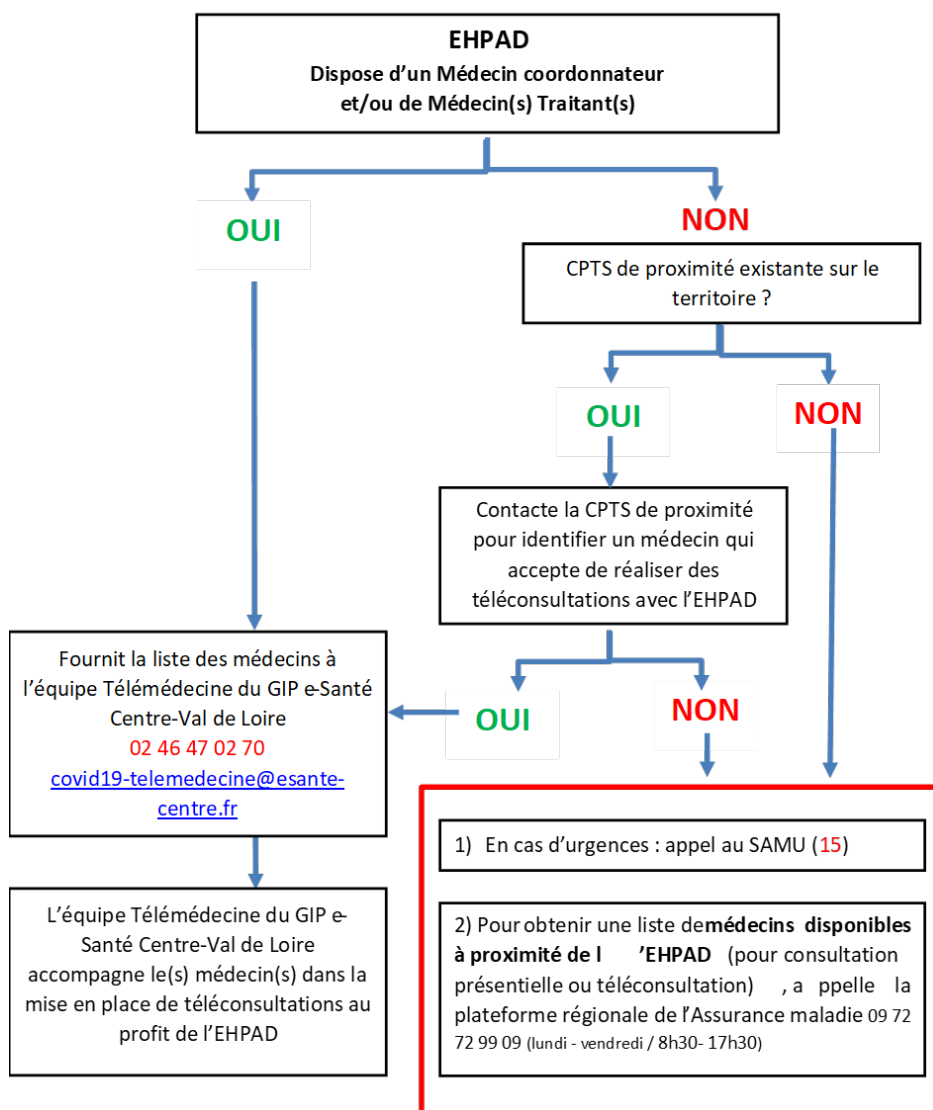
EHPAD
Dispose d'un Médecin coordonnateur et/ou de Médecin(s) Traitant(s)

OUI

NON

CPTS de proximité existante sur le territoire ?

OUI

NON

Contacte la CPTS de proximité pour identifier un médecin qui accepte de réaliser des téléconsultations avec l'EHPAD

OUI

NON

Fournit la liste des médecins à l'équipe Télémédecine du GIP e-Santé Centre-Val de Loire
02 46 47 02 70
covid19-telemedecine@esante-centre.fr

L'équipe Télémédecine du GIP e-Santé Centre-Val de Loire accompagne le(s) médecin(s) dans la mise en place de téléconsultations au profit de l'EHPAD

1) En cas d'urgences : appel au SAMU (15)

2) Pour obtenir une liste de médecins disponibles à proximité de l 'EHPAD (pour consultation présentielle ou téléconsultation) , a ppelle la plateforme régionale de l'Assurance maladie 09 72 72 99 09 (lundi - vendredi / 8h30- 17h30)